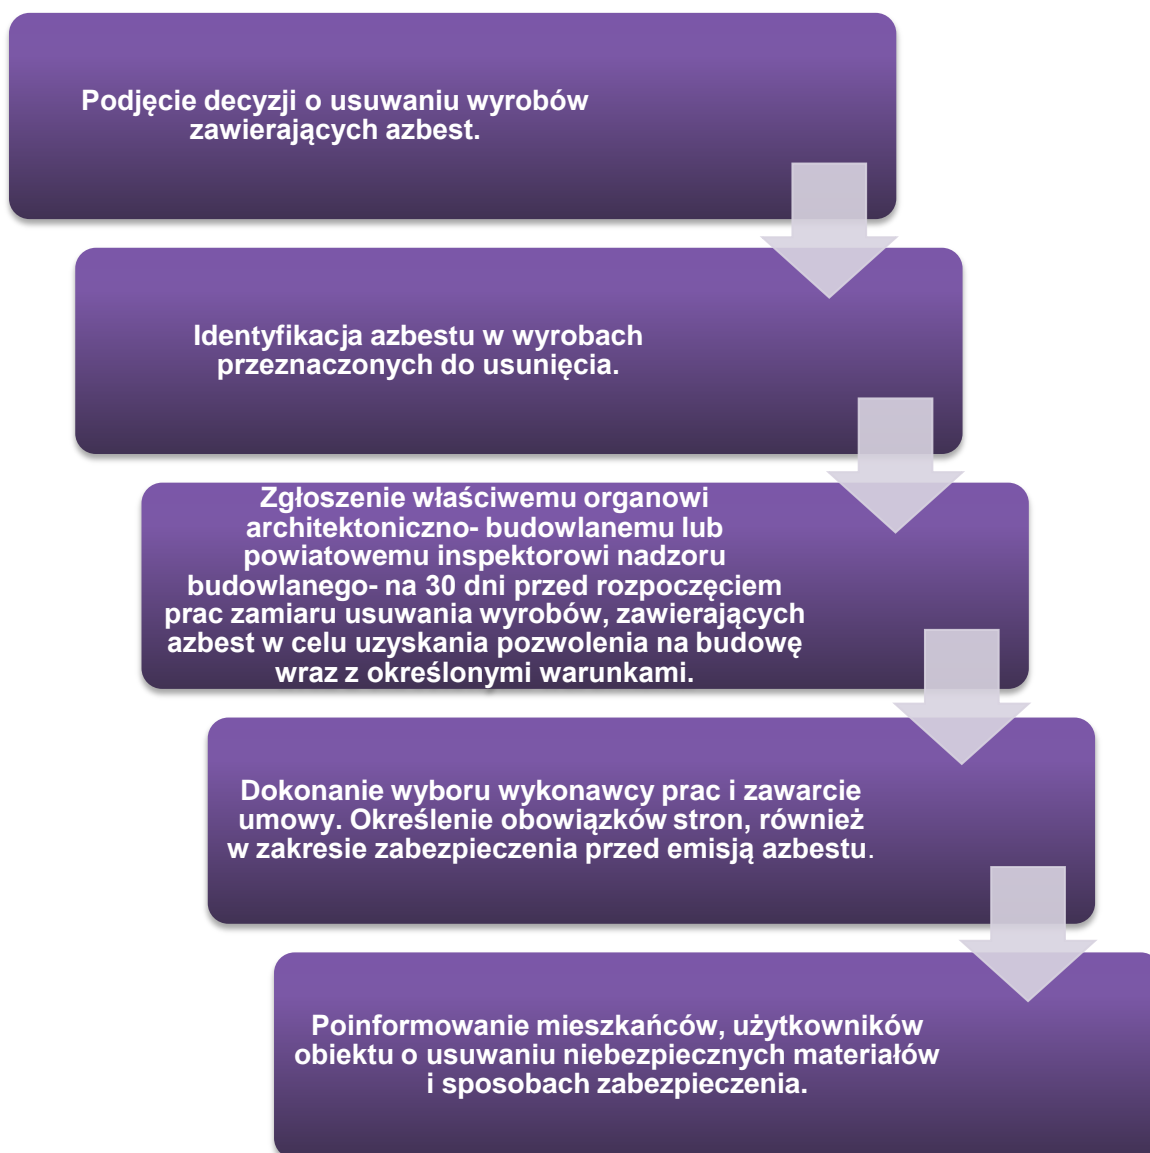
Podjęcie decyzji o usuwaniu wyrobów zawierających azbest.

Identyfikacja azbestu w wyrobach przeznaczonych do usunięcia.

Zgłoszenie właściwemu organowi architektoniczno- budowlanemu lub powiatowemu inspektorowi nadzoru budowlanego- na 30 dni przed rozpoczęciem prac zamiaru usuwania wyrobów, zawierających azbest w celu uzyskania pozwolenia na budowę wraz z określonymi warunkami.

Dokonanie wyboru wykonawcy prac i zawarcie umowy. Określenie obowiązków stron, również w zakresie zabezpieczenia przed emisją azbestu.

Poinformowanie mieszkańców, użytkowników obiektu o usuwaniu niebezpiecznych materiałów i sposobach zabezpieczenia.